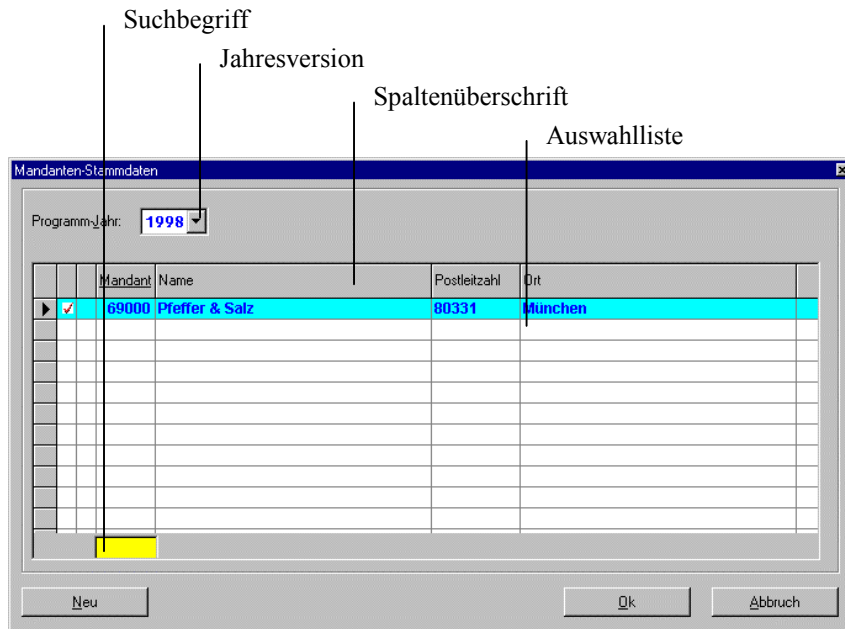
Suchbegriff

Jahresversion

Spaltenüberschrift

Auswahlliste

Mandanten-Stammdaten

Programm-Jahr: 1998

| | | Mandant | Name | Postleitzahl | Ort |
|---|---|---|---|---|---|
| ▶ | ✓ | 69000 | Pfeffer & Salz | 80331 | München |

Neu

Ok

Abbruch